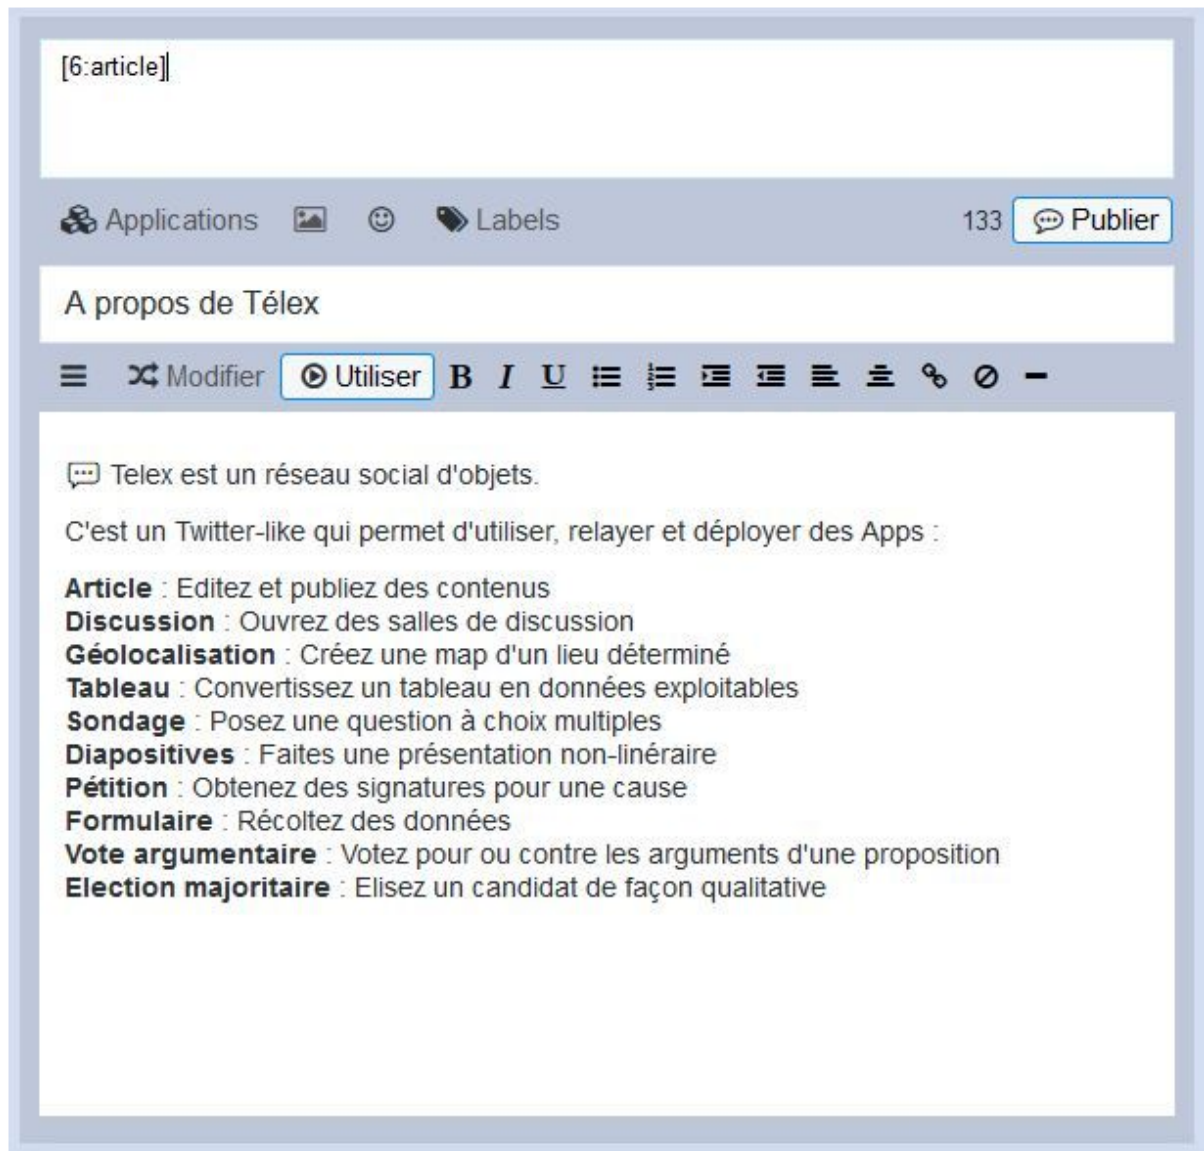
[6:article]

Applications Labels 133 Publier

A propos de Télex

Modifier Utiliser B I U

Telex est un réseau social d'objets.

C'est un Twitter-like qui permet d'utiliser, relayer et déployer des Apps :

**Article** : Editez et publiez des contenus
**Discussion** : Ouvrez des salles de discussion
**Géolocalisation** : Créez une map d'un lieu déterminé
**Tableau** : Convertissez un tableau en données exploitables
**Sondage** : Posez une question à choix multiples
**Diapositives** : Faites une présentation non-linéraire
**Pétition** : Obtenez des signatures pour une cause
**Formulaire** : Récoltez des données
**Vote argumentaire** : Votez pour ou contre les arguments d'une proposition
**Election majoritaire** : Elisez un candidat de façon qualitative